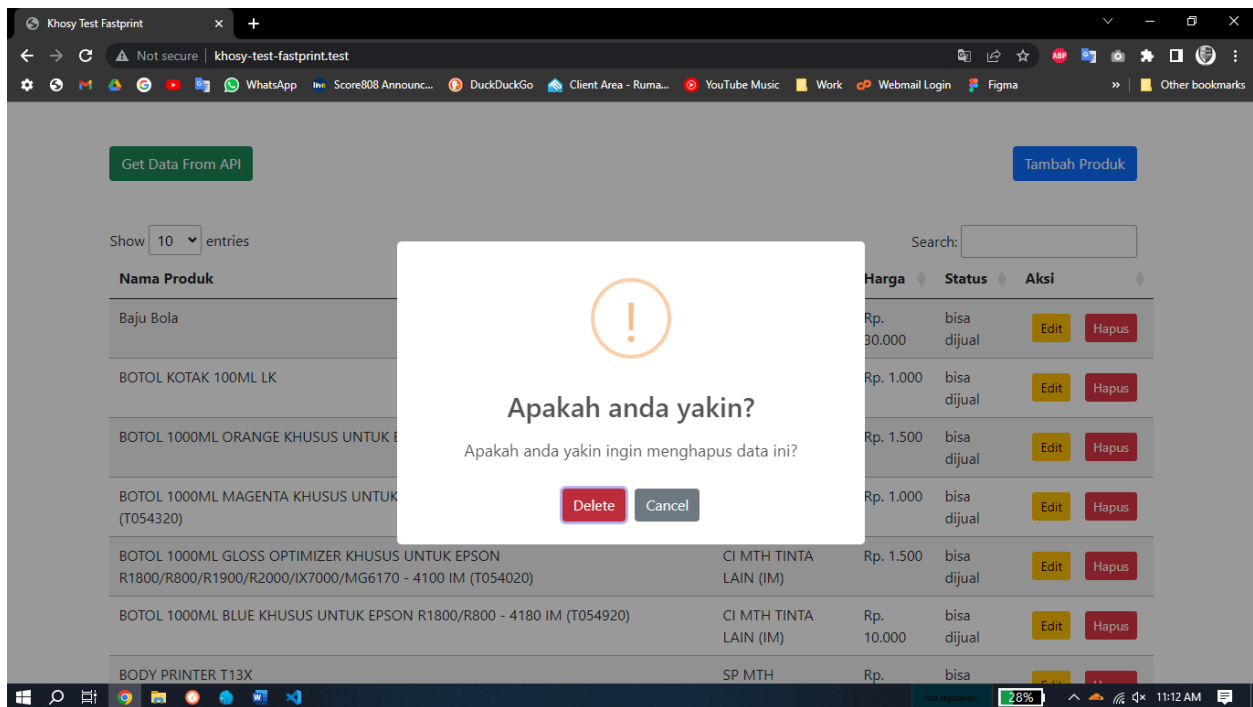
Khosy Test Fastprint

Not secure | khosy-test-fastprint.test

WhatsApp Score808 Announc... DuckDuckGo Client Area - Ruma... YouTube Music Work Webmail Login Figma » Other bookmarks

Get Data From API

Tambah Produk

Show 10 entries

Search:

| Nama Produk | | Harga | Status | Aksi |
|---|---|---|---|---|
| Baju Bola | | Rp. 30.000 | bisa dijual | Edit Hapus |
| BOTOL KOTAK 100ML LK | | Rp. 1.000 | bisa dijual | Edit Hapus |
| BOTOL 1000ML ORANGE KHUSUS UNTUK E | | Rp. 1.500 | bisa dijual | Edit Hapus |
| BOTOL 1000ML MAGENTA KHUSUS UNTUK (T054320) | | Rp. 1.000 | bisa dijual | Edit Hapus |
| BOTOL 1000ML GLOSS OPTIMIZER KHUSUS UNTUK EPSON R1800/R800/R1900/R2000/IX7000/MG6170 - 4100 IM (T054020) | CI MTH TINTA LAIN (IM) | Rp. 1.500 | bisa dijual | Edit Hapus |
| BOTOL 1000ML BLUE KHUSUS UNTUK EPSON R1800/R800 - 4180 IM (T054920) | CI MTH TINTA LAIN (IM) | Rp. 10.000 | bisa dijual | Edit Hapus |
| BODY PRINTER T13X | SP MTH | Rp. | bisa | |

!

Apakah anda yakin?

Apakah anda yakin ingin menghapus data ini?

Delete Cancel

28%

11:12 AM